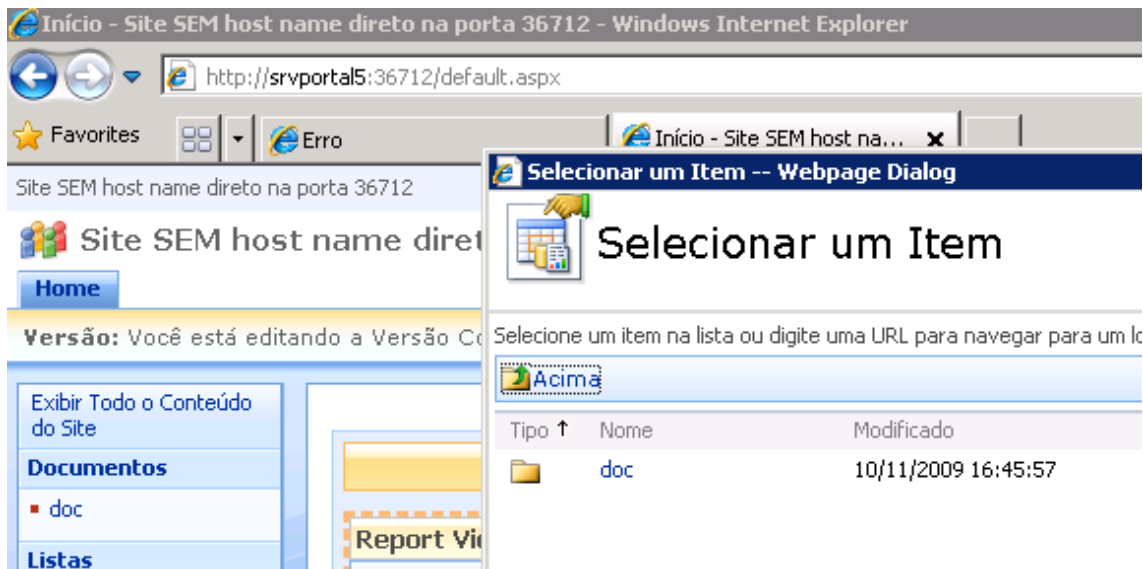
Início - Site SEM host name direto na porta 36712 - Windows Internet Explorer

http://srvportal5:36712/default.aspx

Favorites

Erro

Início - Site SEM host na...

Site SEM host name direto na porta 36712

Site SEM host name diret

Home

Versão: Você está editando a Versão C

Exibir Todo o Conteúdo do Site

Documentos

doc

Listas

Report Vi

Selecionar um Item -- Webpage Dialog

Selecionar um Item

Selecione um item na lista ou digite uma URL para navegar para um lo

Acima

| Tipo ↑ | Nome | Modificado |
|---|---|---|
| | doc | 10/11/2009 16:45:57 |